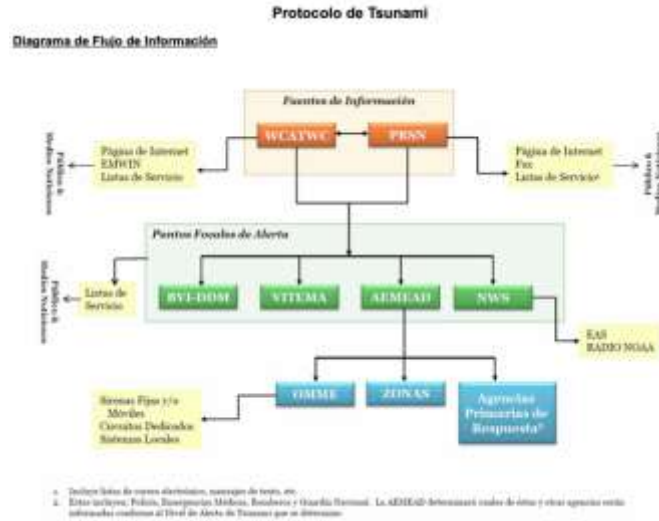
Protocolo de Tsunami

Diagrama de Flujo de Información

Fuentes de Información

WCATWC

PRSN

Páginas de Internet
EMWIN
Listas de Servicio

Página de Internet
Fax
Listas de Servicio*

Público &
Medios Noticiosos

Público &
Medios Noticiosos

Puntos Focales de Alerta

Listas de Servicio

Público &
Medios Noticiosos

BVI-DDM

VITEMA

AEMEAD

NWS

EAS
RADIO NOAA

OMME

ZONAS

Agencias Primarias de Respuesta²

Sirenas Fijas y/o Móviles
Circuitos Dedicados
Sistemas Locales

1. Incluye listas de correos electrónicos, mensajes de texto, etc.
2. Estas incluyen: Policía, Emergencias Médicas, Bomberos y Guardia Nacional. La AEMEAD determinará cuales de éstas y otras agencias serán informadas conforme al Nivel de Alerta de Tsunami que se determine.